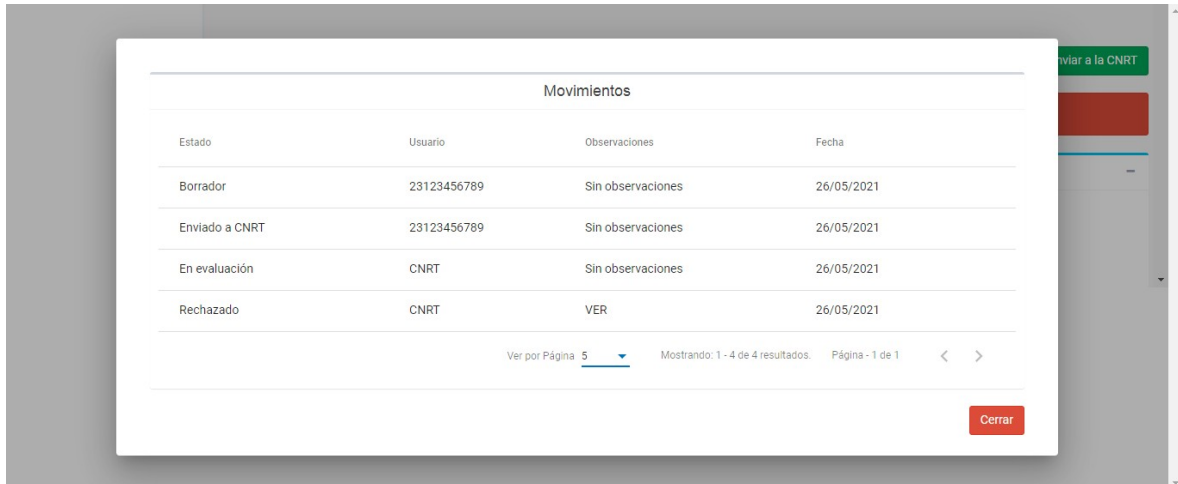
nviar a la CNRT

Movimientos

| Estado | Usuario | Observaciones | Fecha |
|---|---|---|---|
| Borrador | 23123456789 | Sin observaciones | 26/05/2021 |
| Enviado a CNRT | 23123456789 | Sin observaciones | 26/05/2021 |
| En evaluación | CNRT | Sin observaciones | 26/05/2021 |
| Rechazado | CNRT | VER | 26/05/2021 |

Ver por Página 5 Mostrando: 1 - 4 de 4 resultados. Página - 1 de 1

Cerrar